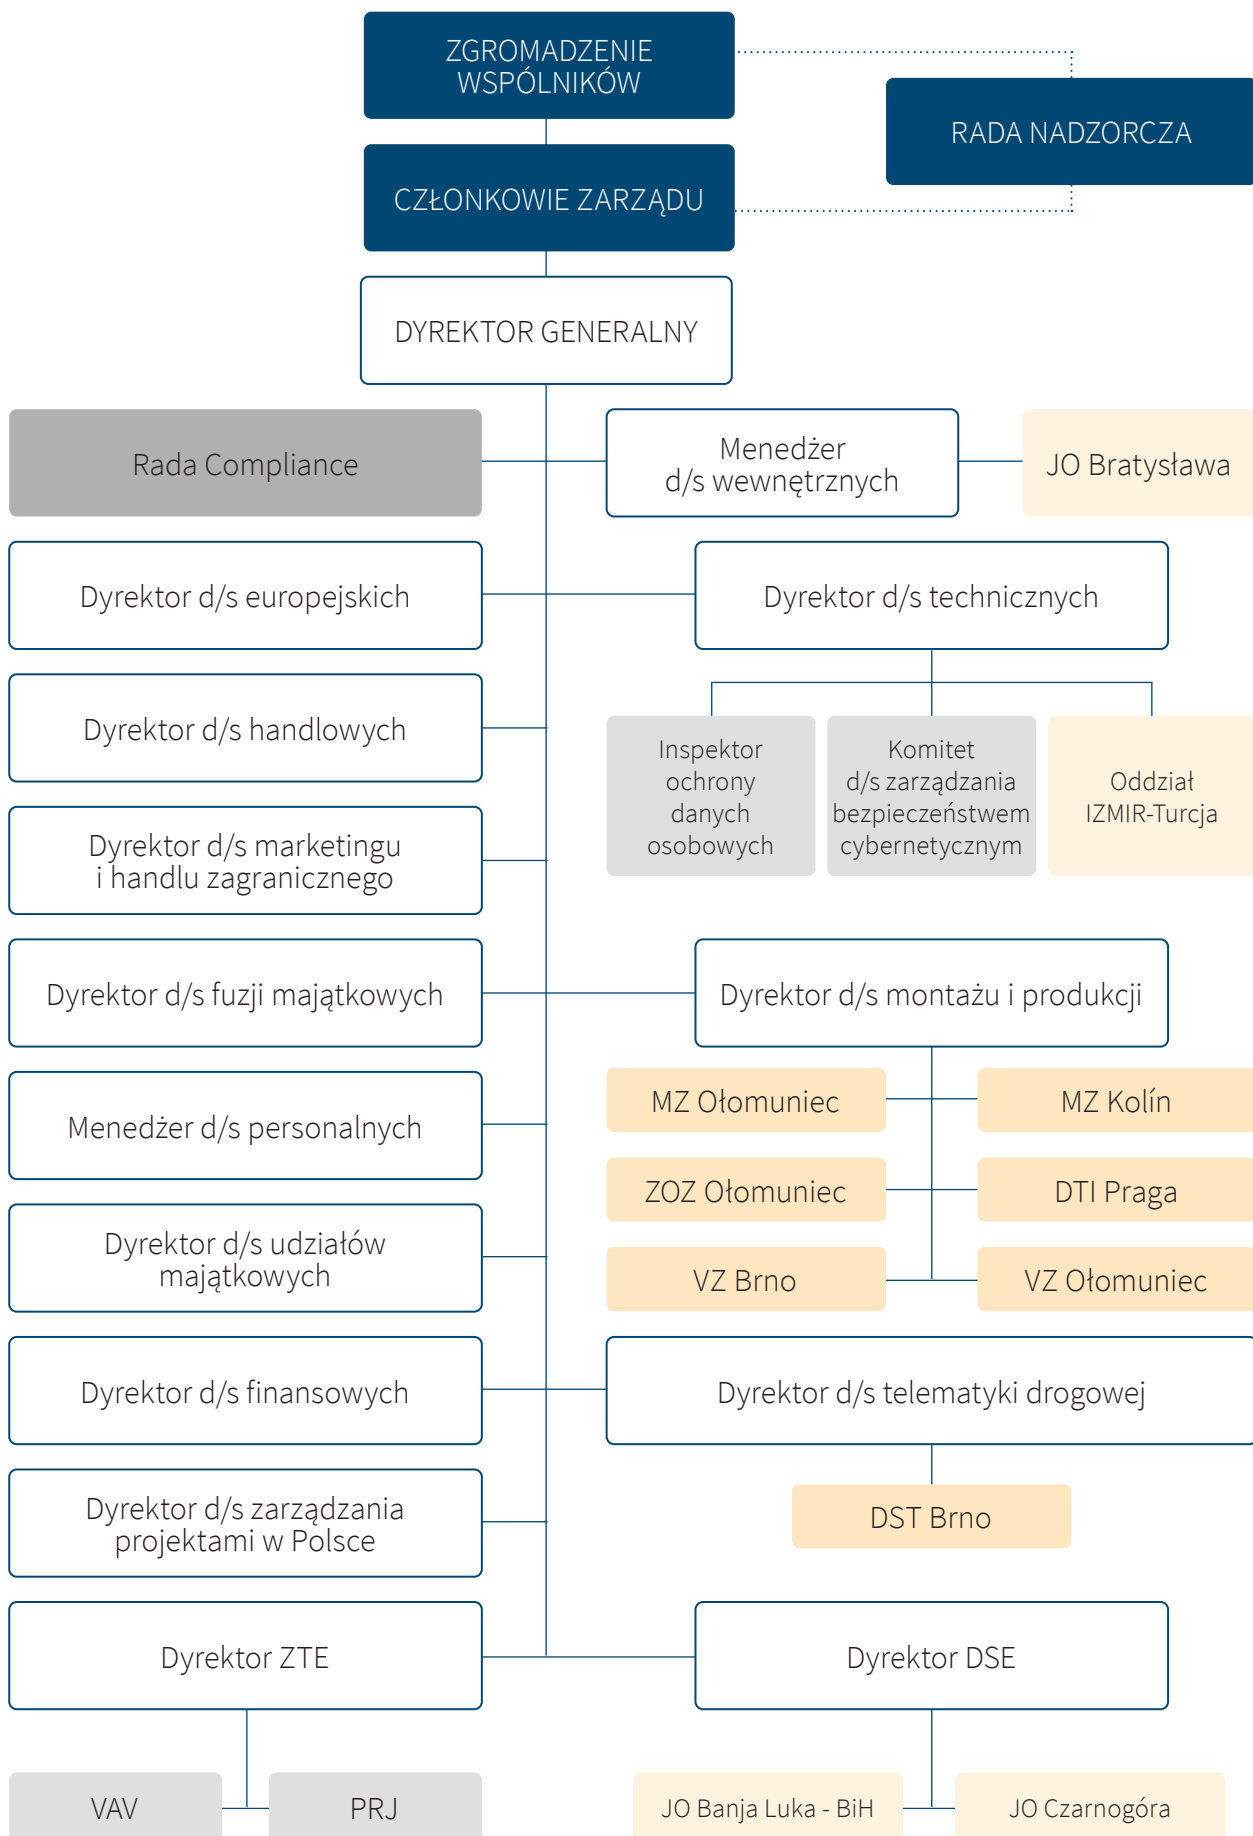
ZGROMADZENIE WSPÓLNIKÓW

RADA NADZORCZA

CZŁONKOWIE ZARZĄDU

DYREKTOR GENERALNY

Rada Compliance

Menedżer d/s wewnętrznych

JO Bratysława

Dyrektor d/s europejskich

Dyrektor d/s technicznych

Dyrektor d/s handlowych

Inspektor ochrony danych osobowych

Komitet d/s zarządzania bezpieczeństwem cybernetycznym

Oddział IZMIR-Turcja

Dyrektor d/s marketingu i handlu zagranicznego

Dyrektor d/s fuzji majątkowych

Dyrektor d/s montażu i produkcji

MZ Ołomuniec

MZ Kolín

Menedżer d/s personalnych

ZOZ Ołomuniec

DTI Praga

Dyrektor d/s udziałów majątkowych

VZ Brno

VZ Ołomuniec

Dyrektor d/s finansowych

Dyrektor d/s telematyki drogowej

Dyrektor d/s zarządzania projektami w Polsce

DST Brno

Dyrektor ZTE

Dyrektor DSE

VAV

PRJ

JO Banja Luka - BiH

JO Czarnogóra